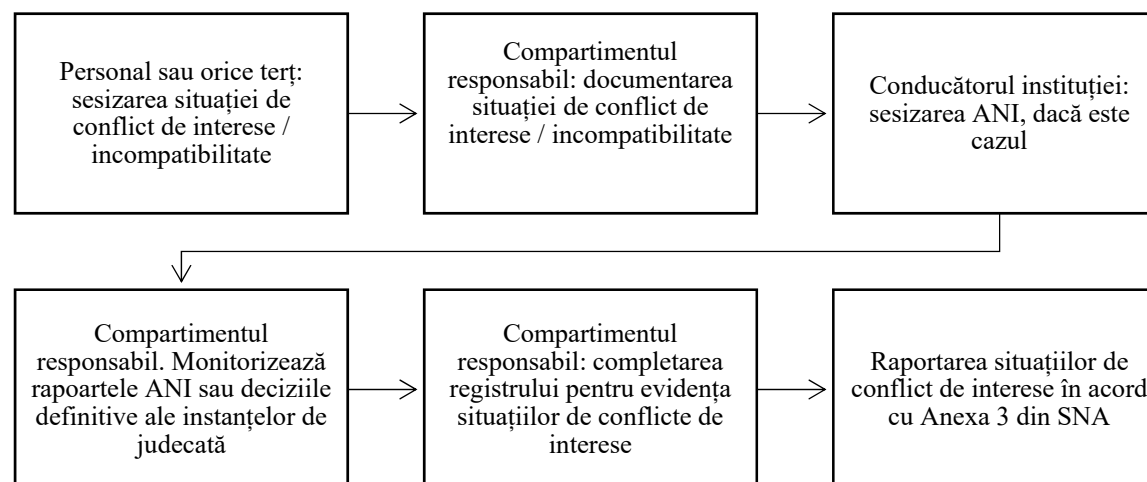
Personal sau orice terț: sesizarea situației de conflict de interese / incompatibilitate

Compartimentul responsabil: documentarea situației de conflict de interese / incompatibilitate

Conducătorul instituției: sesizarea ANI, dacă este cazul

Compartimentul responsabil. Monitorizează rapoartele ANI sau deciziile definitive ale instanțelor de judecată

Compartimentul responsabil: completarea registrului pentru evidența situațiilor de conflicte de interese

Raportarea situațiilor de conflict de interese în acord cu Anexa 3 din SNA